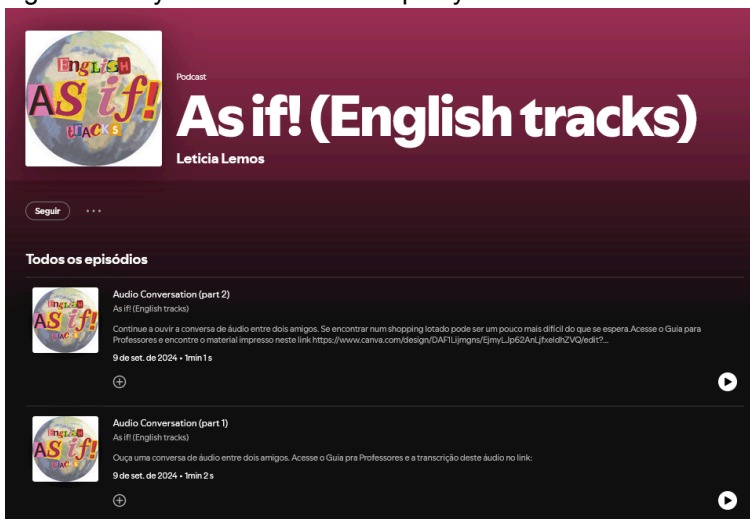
ENGLISH AS if! TRACKS

Podcast

As if! (English tracks)

Leticia Lemos

Seguir ···

Todos os episódios

ENGLISH AS if! TRACKS

Audio Conversation (part 2)

As if! (English tracks)

Continue a ouvir a conversa de áudio entre dois amigos. Se encontrar num shopping lotado pode ser um pouco mais difícil do que se espera.Acesse o Guia para Professores e encontre o material impresso neste link https://www.canva.com/design/DAF1Lijmgns/EjmyLJp62AnLjfxeldhZVQ/edit?...

9 de set. de 2024 • 1min 1 s

ENGLISH AS if! TRACKS

Audio Conversation (part 1)

As if! (English tracks)

Ouça uma conversa de áudio entre dois amigos. Acesse o Guia pra Professores e a transcrição deste áudio no link:

9 de set. de 2024 • 1min 2 s